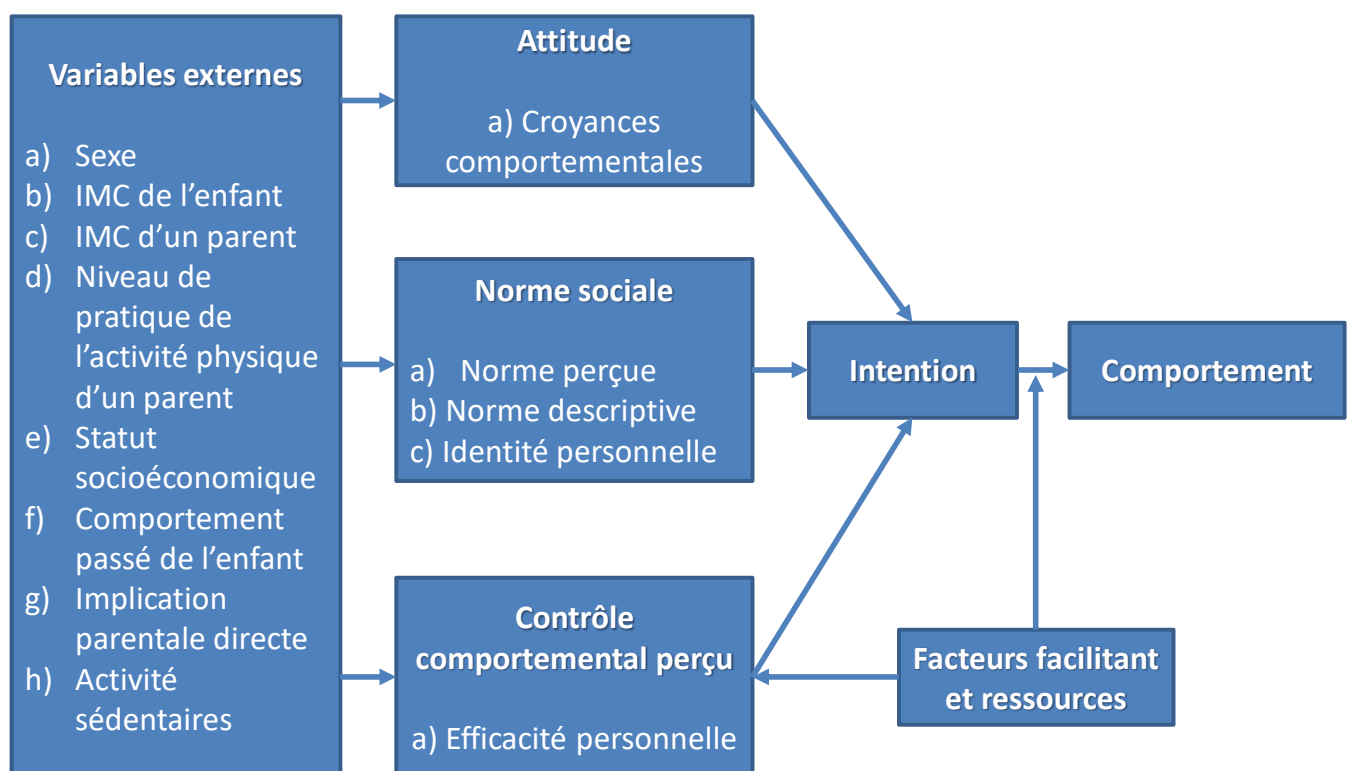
Variables externes

a) Sexe
b) IMC de l'enfant
c) IMC d'un parent
d) Niveau de pratique de l'activité physique d'un parent
e) Statut socioéconomique
f) Comportement passé de l'enfant
g) Implication parentale directe
h) Activité sédentaires

Attitude

a) Croyances comportementales

Norme sociale

a) Norme perçue
b) Norme descriptive
c) Identité personnelle

Contrôle comportemental perçu

a) Efficacité personnelle

Intention

Comportement

Facteurs facilitant et ressources